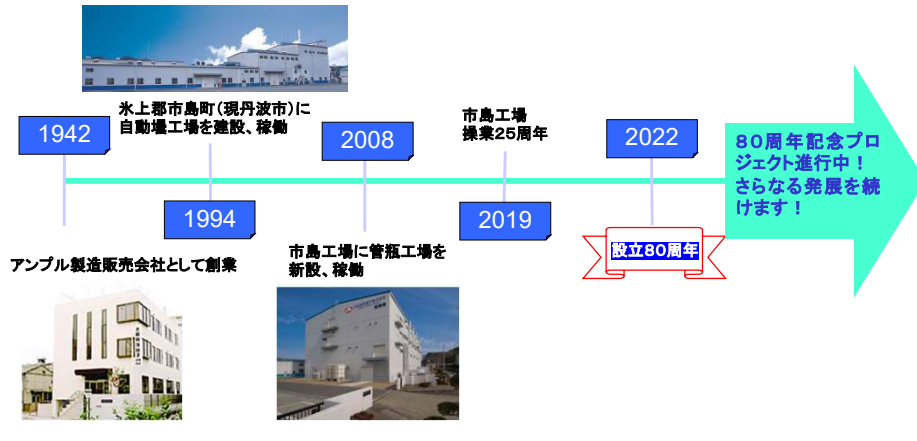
1942

アンプル製造販売会社として創業

氷上郡市島町(現丹波市)に自動場工場を建設、稼働

1994

2008

市島工場に管瓶工場を新設、稼働

市島工場操業25周年

2019

2022

設立80周年

80周年記念プロジェクト進行中！さらなる発展を続けます！